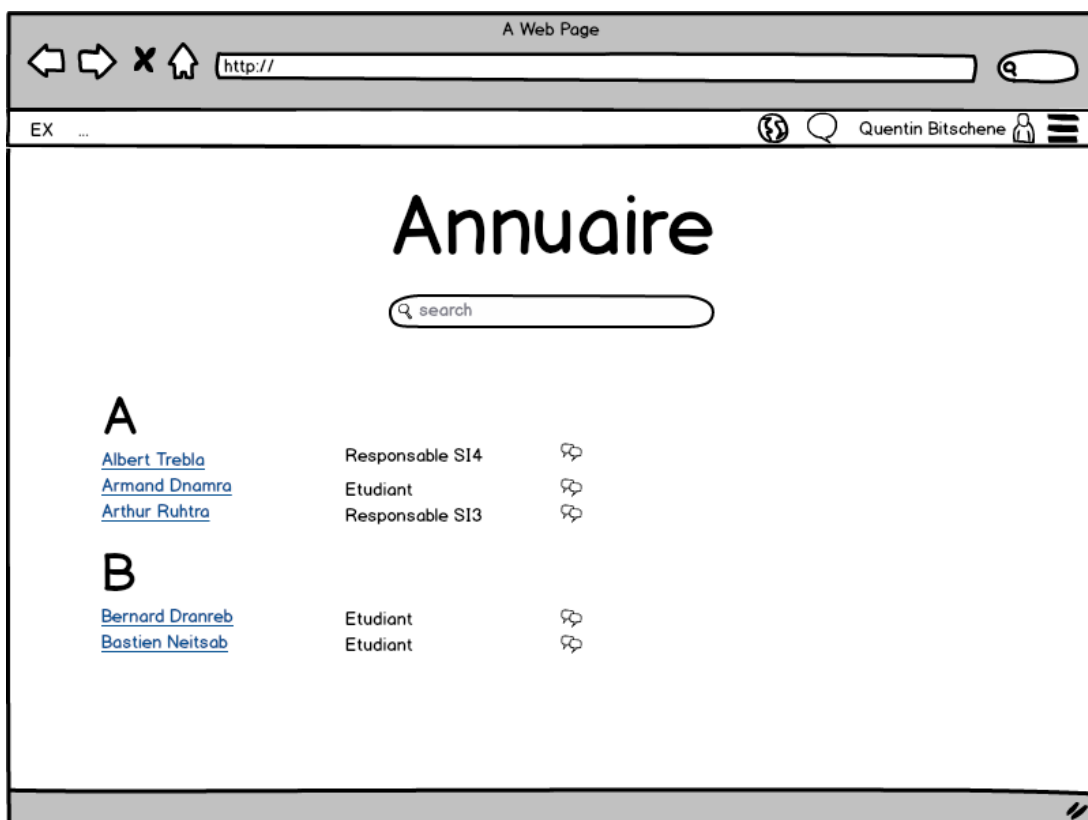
A Web Page

http://

EX ...

Quentin Bitschene

Annuaire

search

A

| Albert Trebla | Responsable SI4 |
|---|---|
| Armand Dnamra | Etudiant |
| Arthur Ruhtra | Responsable SI3 |

B

| Bernard Dranreb | Etudiant |
|---|---|
| Bastien Neitsab | Etudiant |